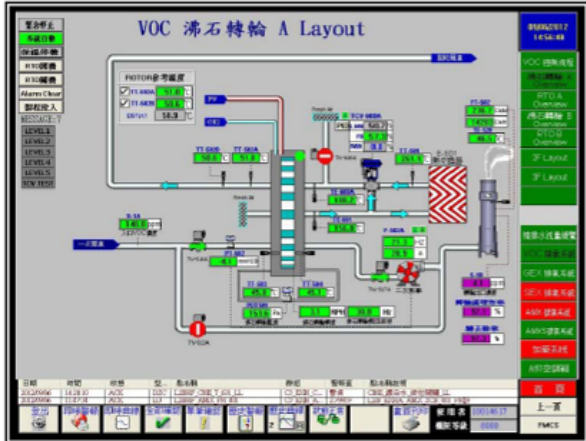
VOC 沸石轉輪 A Layout

緊急停止
系統啟動
保溫停機
RTO運轉
RTO運轉
Alarm Clear
聯控投入
MESSAGE
LEVEL1
LEVEL2
LEVEL3
LEVEL4
LEVEL5
NOW HOUR

ROTOR參考溫度
TT-660A 51.0
TT-660B 50.6
58.9

TT-660
TT-661A
50.8
51.0

PV
CV
TT-600A
TT-661
TT-660
TT-681
E-101
PT-601
PT-602
TT-603A
TT-604
TT-605
TT-606

一次風機
E-11A
140.5
TV-612A
TV-613A
TT-661
TT-662
TT-663
TT-664
45.3
151.0
46.3
45.2
39.8
1.0
4.0
燃燒器

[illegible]
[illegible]
VOC 燃燒處理
沸石轉輪
RTO A Overview
沸石轉輪 B Overview
RTO B Overview
3F Layout
3F Layout
燃燒系統
VOC 燃燒系統
GEX 燃燒系統
GEX 燃燒系統
A&B 燃燒系統
A&B 燃燒系統
加藥系統
A&B 加藥系統

日期 時間 狀態 型... 點名稱 群組 警報值 點名稱說明
2012/05/06 14:28:10 ACK
2012/05/06 11:07:31 ACK

首頁
上一頁
FMCS
使用者
權限等級